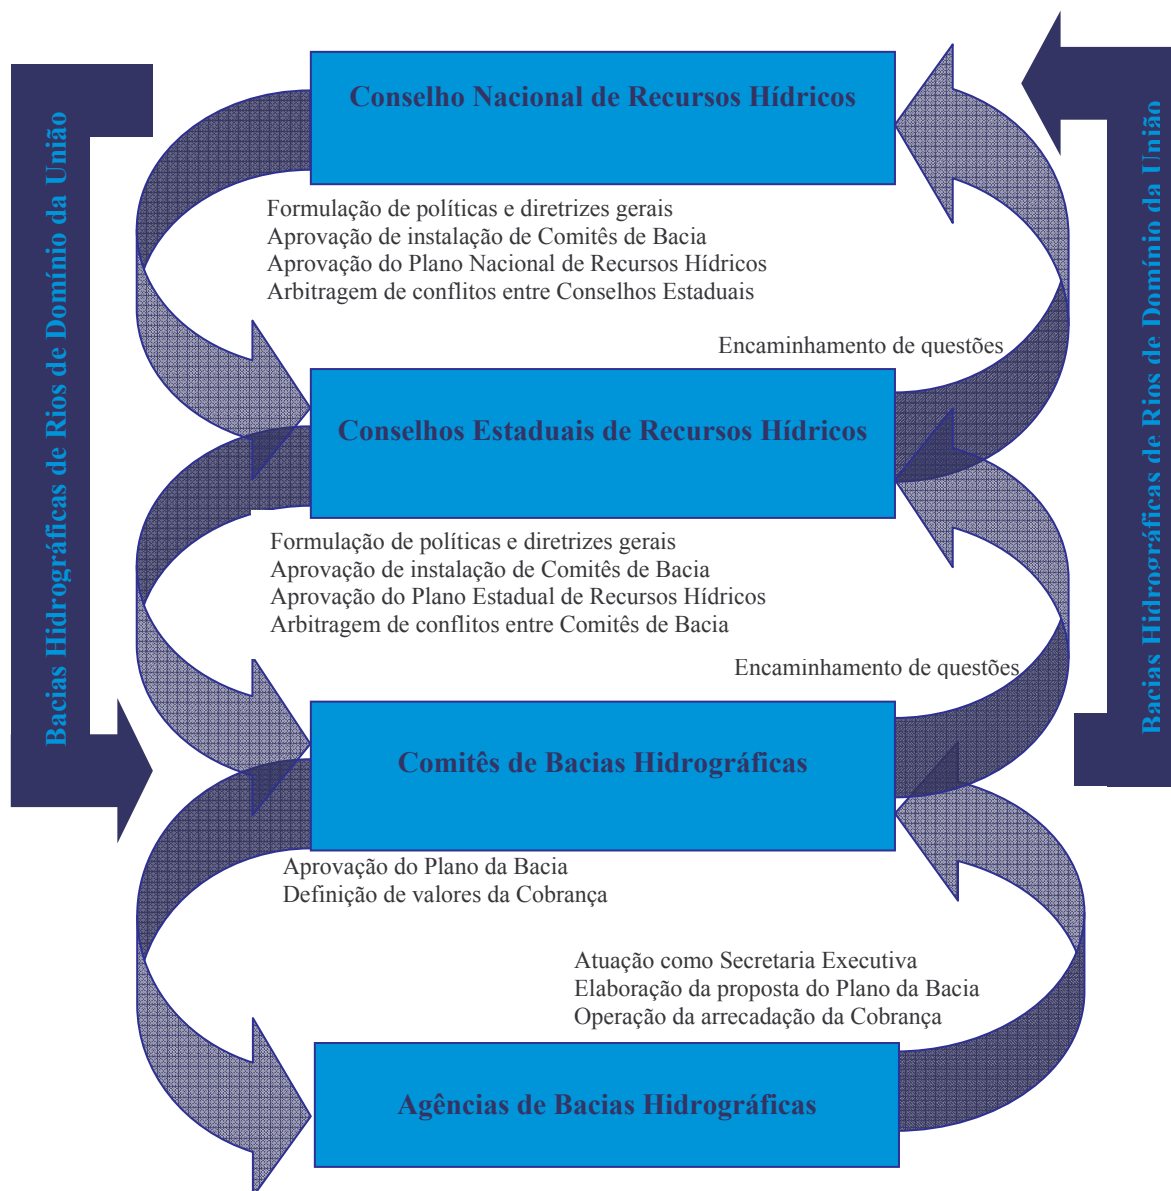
Bacias Hidrográficas de Rios de Domínio da União

Conselho Nacional de Recursos Hídricos

Formulação de políticas e diretrizes gerais
Aprovação de instalação de Comitês de Bacia
Aprovação do Plano Nacional de Recursos Hídricos
Arbitragem de conflitos entre Conselhos Estaduais

Encaminhamento de questões

Conselhos Estaduais de Recursos Hídricos

Formulação de políticas e diretrizes gerais
Aprovação de instalação de Comitês de Bacia
Aprovação do Plano Estadual de Recursos Hídricos
Arbitragem de conflitos entre Comitês de Bacia

Encaminhamento de questões

Comitês de Bacias Hidrográficas

Aprovação do Plano da Bacia
Definição de valores da Cobrança

Atuação como Secretaria Executiva
Elaboração da proposta do Plano da Bacia
Operação da arrecadação da Cobrança

Agências de Bacias Hidrográficas

Bacias Hidrográficas de Rios de Domínio da União